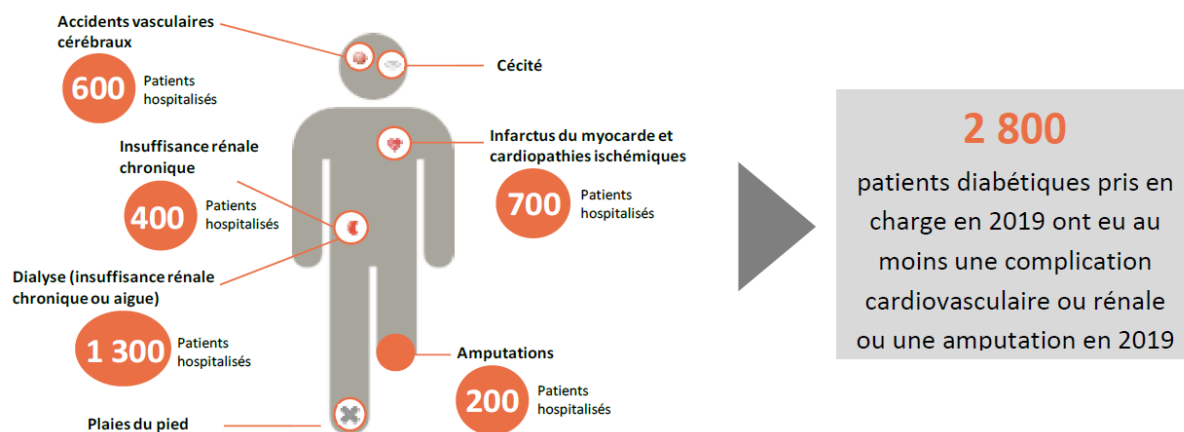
Accidents vasculaires cérébraux

600 Patients hospitalisés

Cécité

Insuffisance rénale chronique

400 Patients hospitalisés

Infarctus du myocarde et cardiopathies ischémiques

700 Patients hospitalisés

Dialyse (insuffisance rénale chronique ou aigue)

1 300 Patients hospitalisés

Amputations

200 Patients hospitalisés

Plaies du pied

2 800

patients diabétiques pris en charge en 2019 ont eu au moins une complication cardiovasculaire ou rénale ou une amputation en 2019